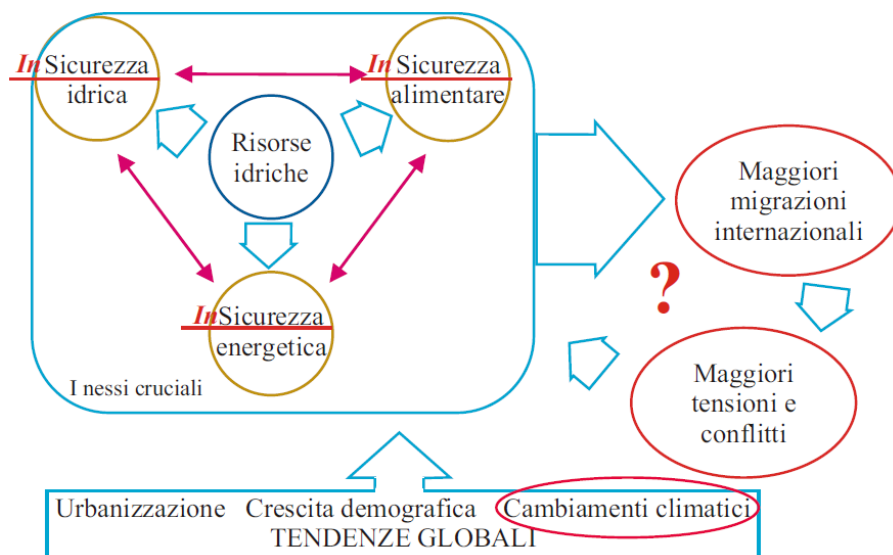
In Sicurezza idrica

In Sicurezza alimentare

Risorse idriche

In Sicurezza energetica

I nessi cruciali

Maggiori migrazioni internazionali

?

Maggiori tensioni e conflitti

Urbanizzazione Crescita demografica Cambiamenti climatici
TENDENZE GLOBALI